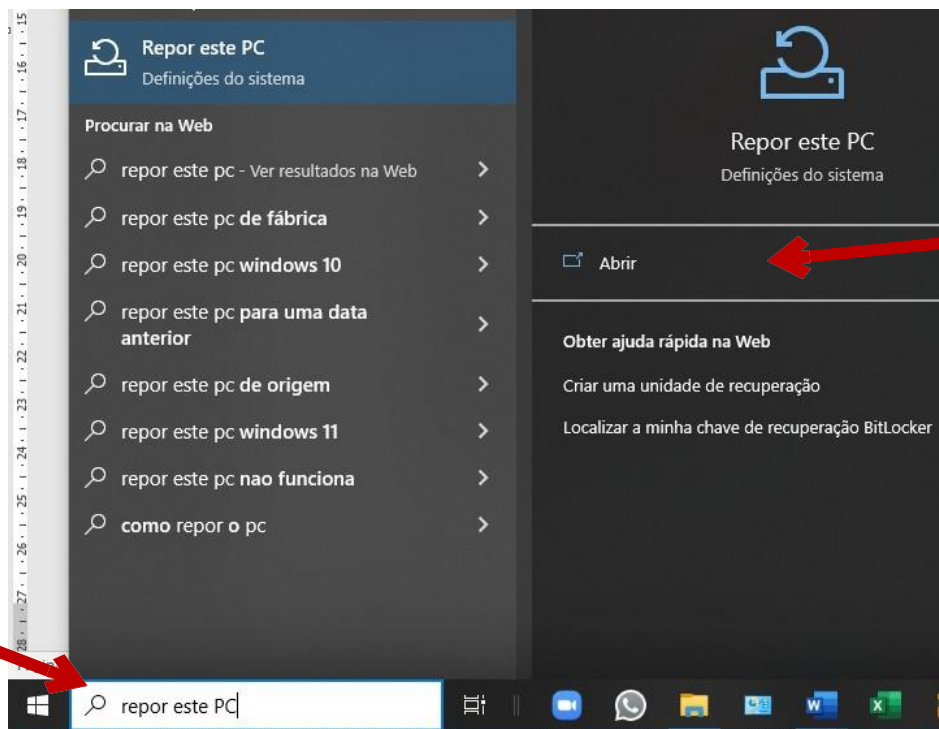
15
16
17
18
19
20
21
22
23
24
25
26
27
28

Repor este PC
Definições do sistema

Procurar na Web

repor este pc - Ver resultados na Web

repor este pc de fábrica

repor este pc windows 10

repor este pc para uma data anterior

repor este pc de origem

repor este pc windows 11

repor este pc nao funciona

como repor o pc

Repor este PC
Definições do sistema

Abrir

Obter ajuda rápida na Web

Criar uma unidade de recuperação

Localizar a minha chave de recuperação BitLocker

repor este PC